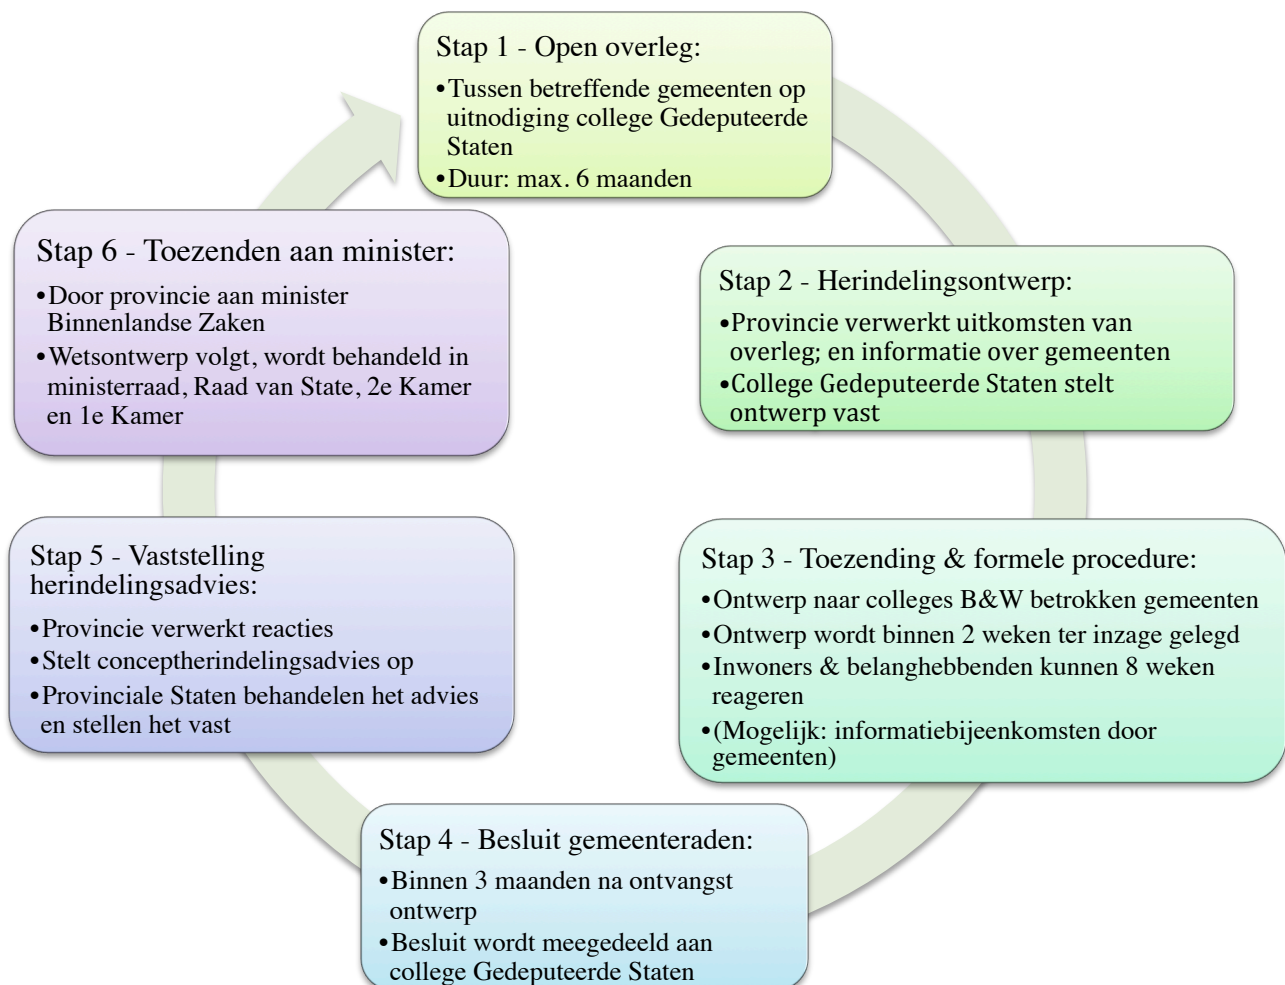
Stap 1 - Open overleg:
•Tussen betreffende gemeenten op uitnodiging college Gedeputeerde Staten
•Duur: max. 6 maanden

Stap 2 - Herindelingsontwerp:
•Provincie verwerkt uitkomsten van overleg; en informatie over gemeenten
•College Gedeputeerde Staten stelt ontwerp vast

Stap 3 - Toezending & formele procedure:
•Ontwerp naar colleges B&W betrokken gemeenten
•Ontwerp wordt binnen 2 weken ter inzage gelegd
•Inwoners & belanghebbenden kunnen 8 weken reageren
•(Mogelijk: informatiebijeenkomsten door gemeenten)

Stap 4 - Besluit gemeenteraden:
•Binnen 3 maanden na ontvangst ontwerp
•Besluit wordt meegedeeld aan college Gedeputeerde Staten

Stap 5 - Vaststelling herindelingsadvies:
•Provincie verwerkt reacties
•Stelt concepthetindelingsadvies op
•Provinciale Staten behandelen het advies en stellen het vast

Stap 6 - Toezenden aan minister:
•Door provincie aan minister Binnenlandse Zaken
•Wetsontwerp volgt, wordt behandeld in ministerraad, Raad van State, 2e Kamer en 1e Kamer